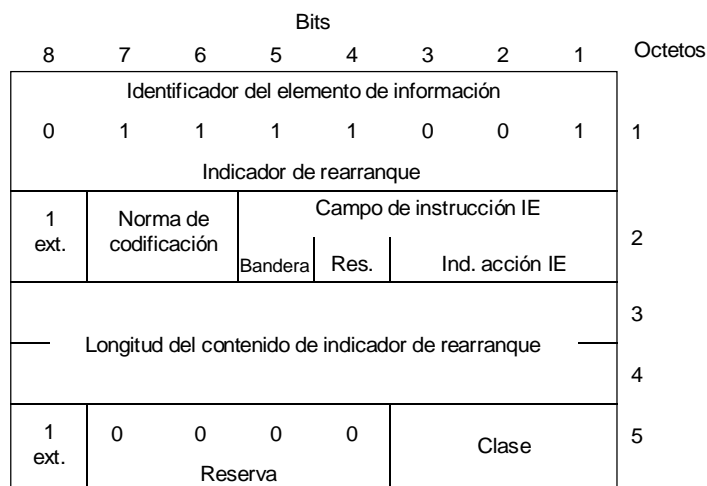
Bits

| 8 | 7 | 6 | 5 | 4 | 3 | 2 | 1 | Octetos |
|---|---|---|---|---|---|---|---|---|
| Identificador del elemento de información<br>0 1 1 1 1 0 0 1<br>Indicador de rearranque | | | | | | | | 1 |
| 1 ext. | Norma de codificación | | Campo de instrucción IE<br>Bandera | Res. | Ind. acción IE | | | 2 |
| Longitud del contenido de indicador de rearranque | | | | | | | | 3<br>4 |
| 1 ext. | 0 | 0 | 0 | 0 | Clase | | | 5 |
| | Reserva | | | | | | | |